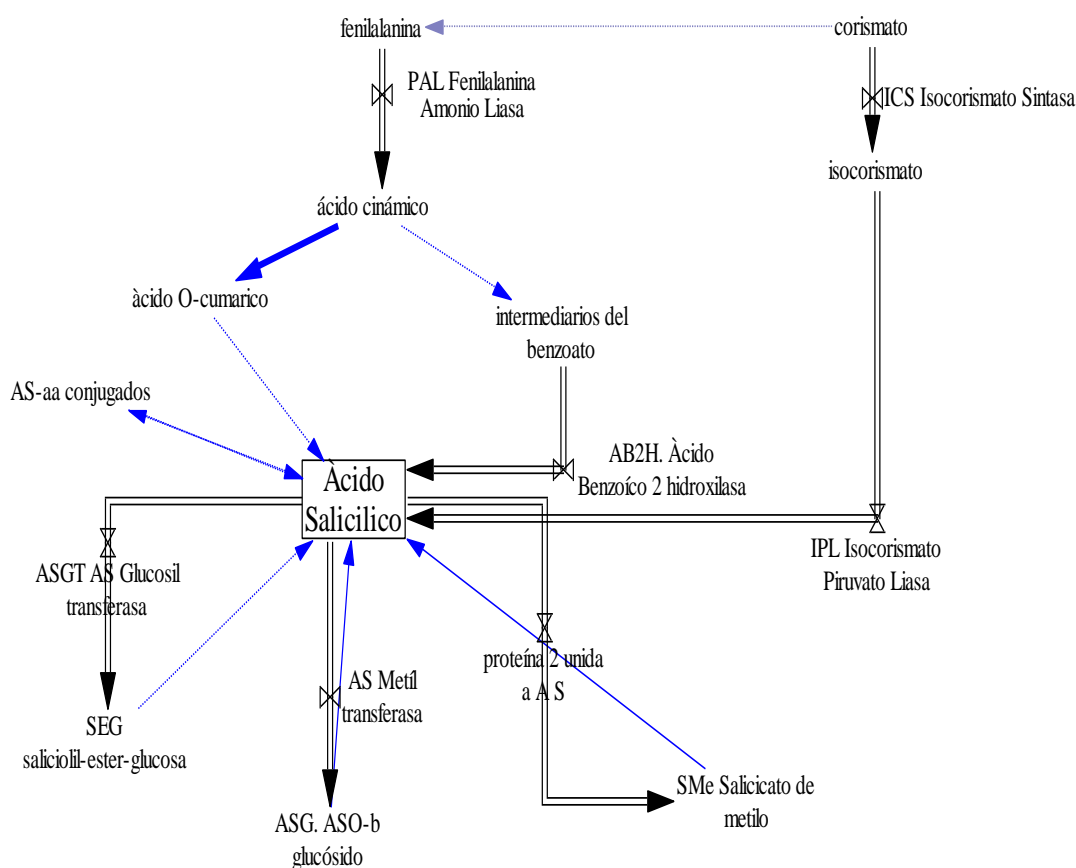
fenilalanina

corismato

PAL Fenilalanina Amonio Liasa

ICS Isocorismato Sintasa

isocorismato

ácido cinámico

àcido O-cumarico

intermediarios del benzoato

AS-aa conjugados

AB2H. Àcido Benzoíco 2 hidroxilasa

Àcido Salicilico

IPL Isocorismato Piruvato Liasa

ASGT AS Glucosil transferasa

proteína 2 unida a A S

AS Metíl transferasa

SEG saliciolil-ester-glucosa

SMe Salicicato de metilo

ASG. ASO-b glucósido